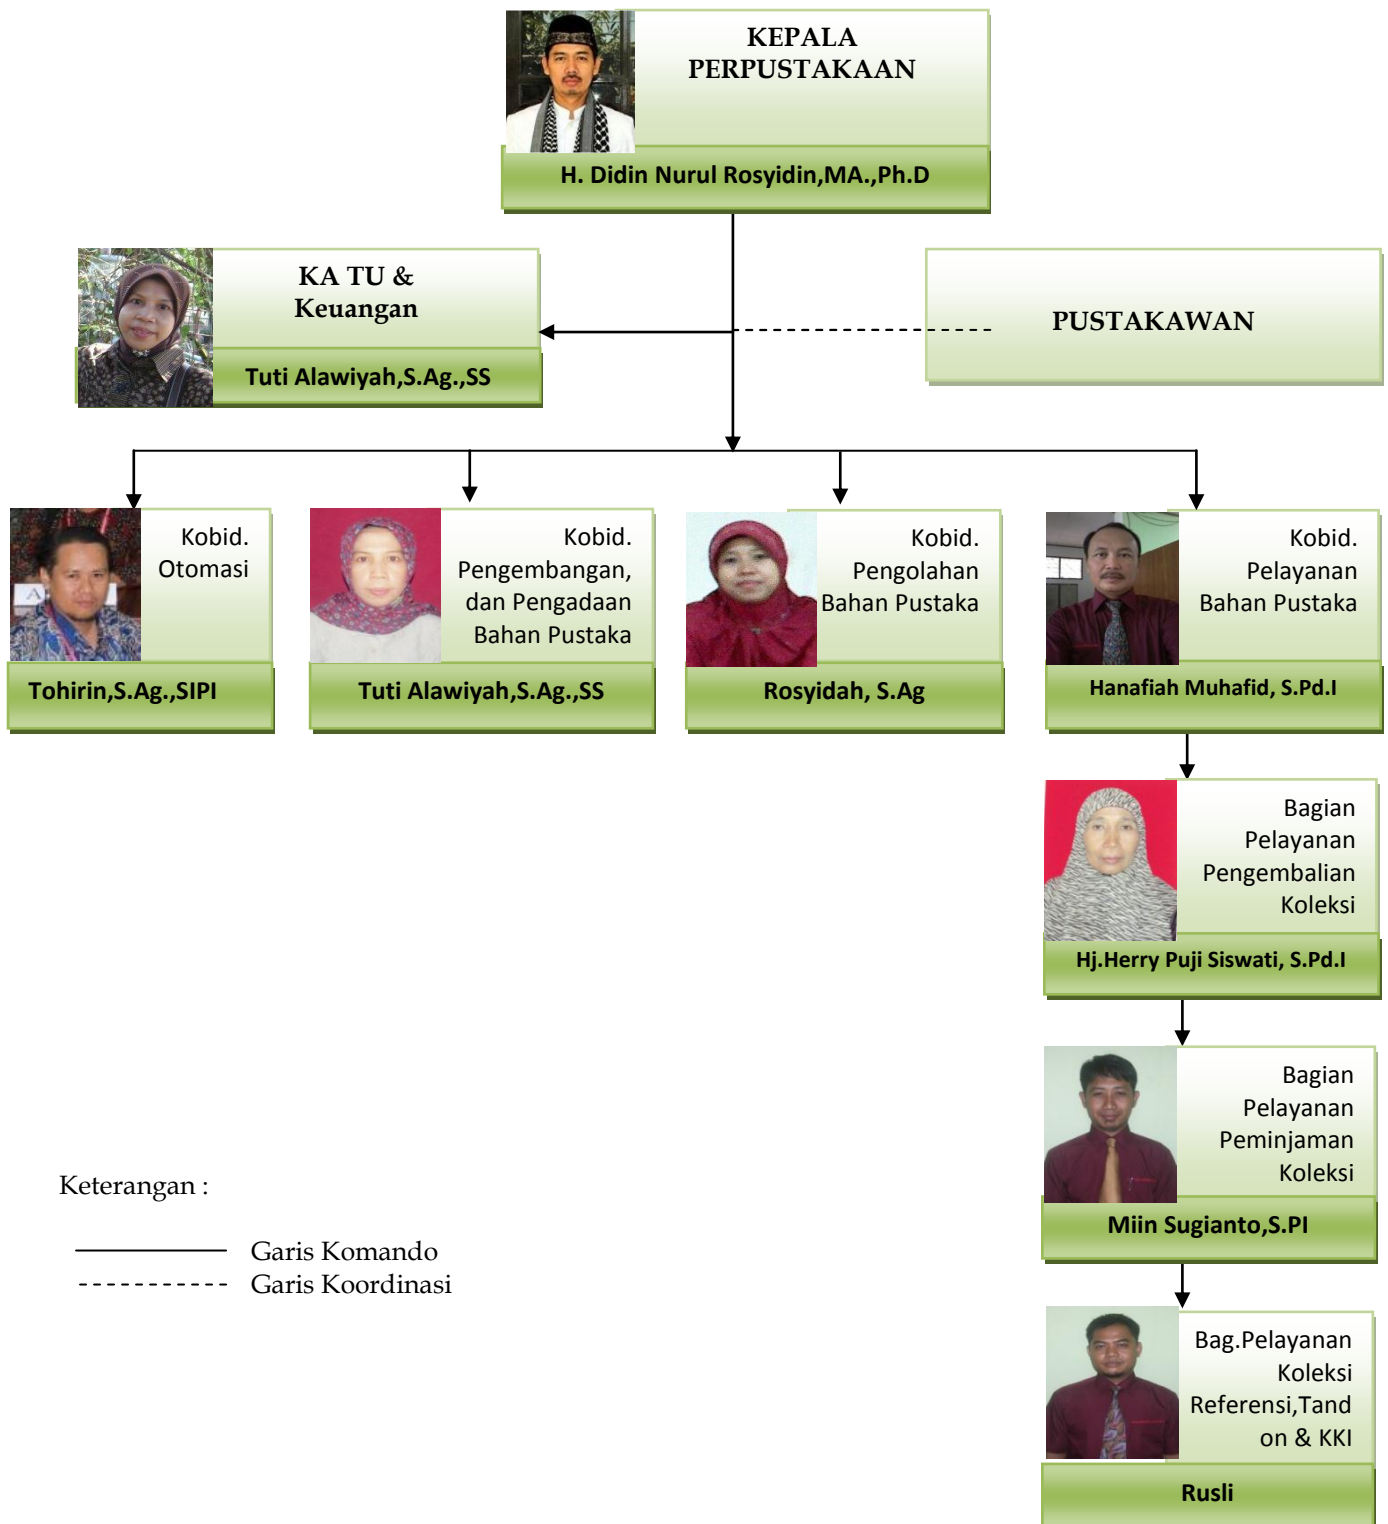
KEPALA PERPUSTAKAAN

H. Didin Nurul Rosyidin,MA.,Ph.D

KA TU & Keuangan

Tuti Alawiyah,S.Ag.,SS

PUSTAKAWAN

Kobid. Otomasi

Tohirin,S.Ag.,SIPI

Kobid. Pengembangan, dan Pengadaan Bahan Pustaka

Tuti Alawiyah,S.Ag.,SS

Kobid. Pengolahan Bahan Pustaka

Rosyidah, S.Ag

Kobid. Pelayanan Bahan Pustaka

Hanafiah Muhafid, S.Pd.I

Bagian Pelayanan Pengembalian Koleksi

Hj.Herry Puji Siswati, S.Pd.I

Bagian Pelayanan Peminjaman Koleksi

Miin Sugianto,S.PI

Bag.Pelayanan Koleksi Referensi,Tandon & KKI

Rusli

Keterangan :

Garis Komando

Garis Koordinasi